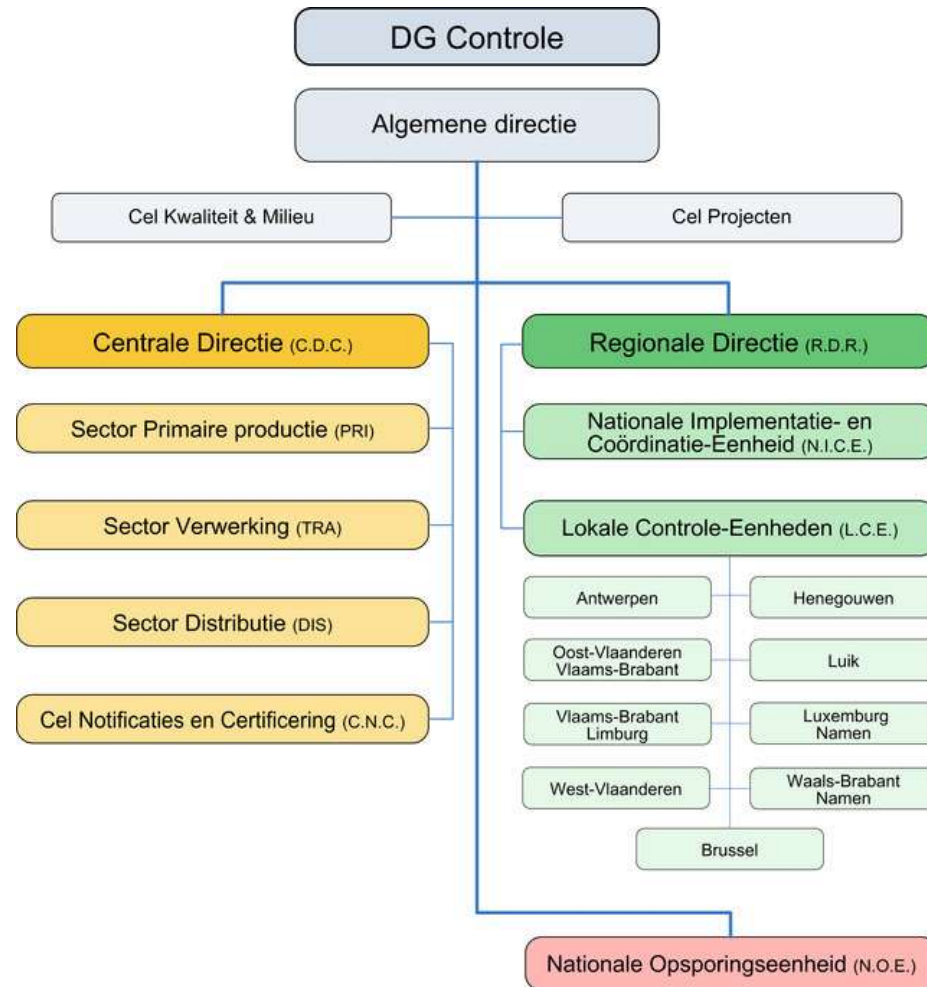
DG Controle

Algemene directie

Cel Kwaliteit & Milieu

Cel Projecten

Centrale Directie (C.D.C.)

Sector Primaire productie (PRI)

Sector Verwerking (TRA)

Sector Distributie (DIS)

Cel Notificaties en Certificering (C.N.C.)

Regionale Directie (R.D.R.)

Nationale Implementatie- en Coördinatie-Eenheid (N.I.C.E.)

Lokale Controle-Eenheden (L.C.E.)

Antwerpen

Henegouwen

Oost-Vlaanderen Vlaams-Brabant

Luik

Vlaams-Brabant Limburg

Luxemburg Namen

West-Vlaanderen

Waals-Brabant Namen

Brussel

Nationale Opsporingseenheid (N.O.E.)